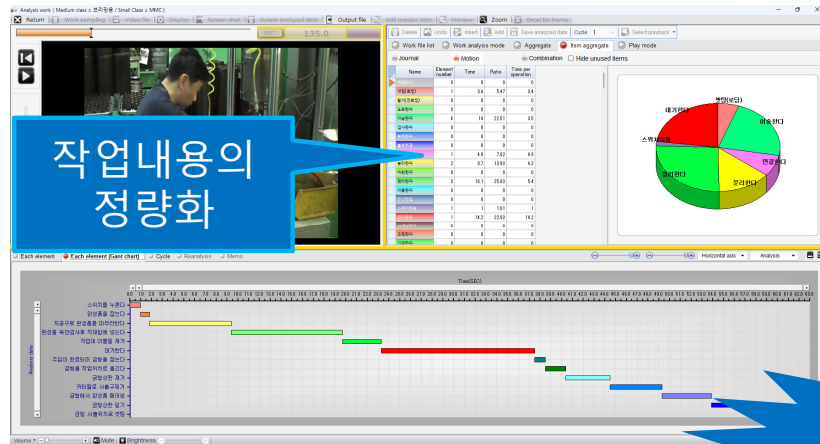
Analysis work ( Medium class = 프리등용 / Small Class = MMC )

Return | Work sampling | Video file | Display | Screen shot | Delete analyzed data | Output file | Edit master data | Preview | Zoom | Excel for Name

SEC 135.0

Delete | Undo | Insert | Add | Save analyzed data | Cycle 1 | Select playback

Work file list | Work analysis mode | Aggregate | Item aggregate | Play mode

Journal | Motion | Combination | Hide unused items

| Name | Element number | Time | Ratio | Time per operation |
|---|---|---|---|---|
| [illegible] | 0 | 0 | 0 | 0 |
| 셋팅(완료) | 1 | 3.4 | 5.47 | 3.4 |
| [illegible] | 0 | 0 | 0 | 0 |
| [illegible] | 0 | 0 | 0 | 0 |
| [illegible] | 6 | 14 | 22.51 | 2.5 |
| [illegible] | 0 | 0 | 0 | 0 |
| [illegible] | 0 | 0 | 0 | 0 |
| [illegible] | 0 | 0 | 0 | 0 |
| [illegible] | 0 | 0 | 0 | 0 |
| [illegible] | 1 | 6.9 | 7.62 | 6.9 |
| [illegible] | 2 | 8.7 | 13.99 | 6.0 |
| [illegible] | 0 | 0 | 0 | 0 |
| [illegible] | 3 | 16.1 | 25.88 | 5.4 |
| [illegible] | 0 | 0 | 0 | 0 |
| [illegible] | 0 | 0 | 0 | 0 |
| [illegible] | 0 | 0 | 0 | 0 |
| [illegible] | 1 | 1 | 1.61 | 1 |
| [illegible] | 1 | 14.2 | 22.83 | 14.2 |
| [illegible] | 0 | 0 | 0 | 0 |
| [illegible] | 0 | 0 | 0 | 0 |
| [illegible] | 0 | 0 | 0 | 0 |

셋팅(완료)
대기한다
이송한다
스위치작동
연결한다
끼워맞다
분리한다
조립한다

작업내용의 정량화

Each element | Each element [Gant chart] | Cycle | Reanalyze | Memo

Horizontal axis | Analysis

Time[SEC]

Analysis data

스위치를 누른다
완성품을 잡는다
치공구에 완성품을 마무리한다
완성품을 육안검사후 적재함에 넣는다
작업대 이동을 제거
대기한다
주입이 완료되어 금형을 잡는다
금형을 작업위치로 옮긴다
금형상판 제거
커터칼로 사출구제거
금형에서 완성품 떼어낸
금형상판 닫기
금형 사출위치로 셋팅

Volume | Mute | Brightness